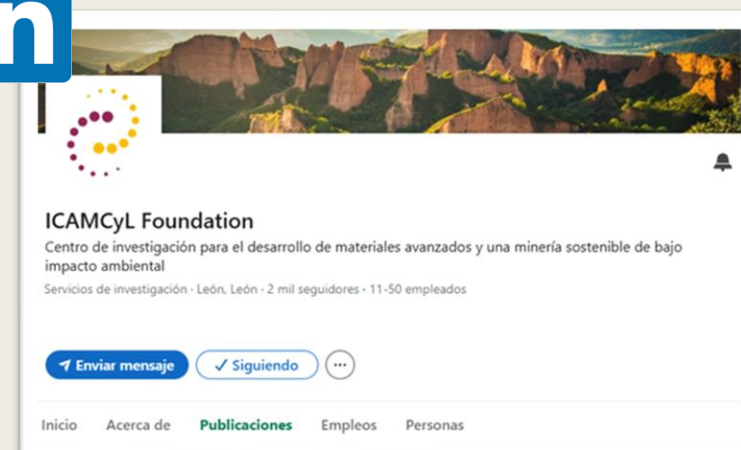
n

ICAMCyL Foundation

Centro de investigación para el desarrollo de materiales avanzados y una minería sostenible de bajo impacto ambiental

Servicios de investigación · León, León · 2 mil seguidores · 11-50 empleados

Enviar mensaje ✓ Siguiendo ···

Inicio Acerca de Publicaciones Empleos Personas